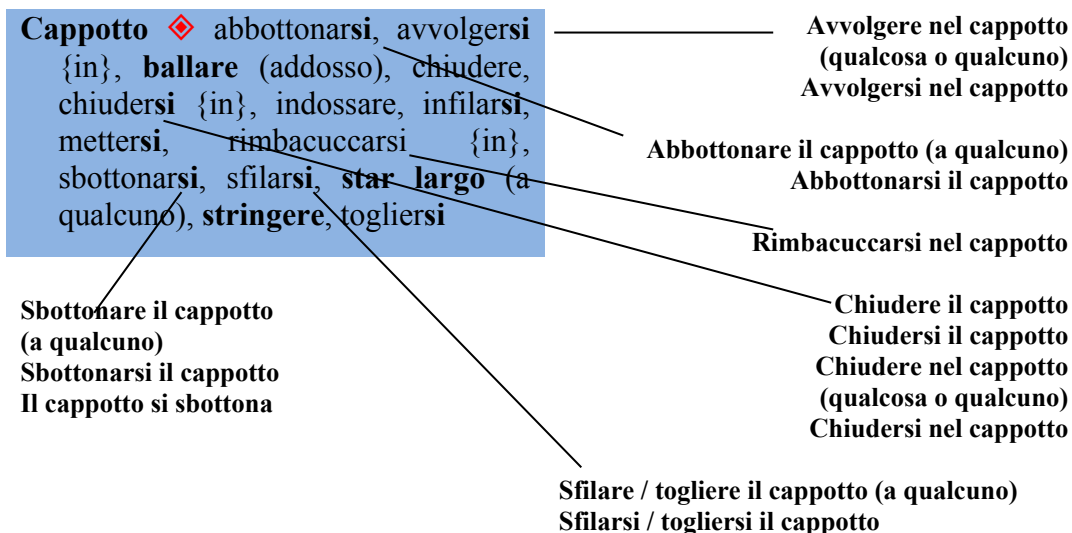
**Cappotto** ◈ abbottonar**si**, avvolger**si** {in}, **ballare** (addosso), chiudere, chiuder**si** {in}, indossare, infilar**si**, metter**si**, rimbacuccarsi {in}, sbottonar**si**, sfilar**si**, **star largo** (a qualcuno), **stringere**, toglier**si**

**Avvolgere nel cappotto (qualcosa o qualcuno)**
**Avvolgersi nel cappotto**

**Abbottonare il cappotto (a qualcuno)**
**Abbottonarsi il cappotto**

**Rimbacuccarsi nel cappotto**

**Sbottonare il cappotto (a qualcuno)**
**Sbottonarsi il cappotto**
**Il cappotto si sbottona**

**Chiudere il cappotto**
**Chiudersi il cappotto**
**Chiudere nel cappotto (qualcosa o qualcuno)**
**Chiudersi nel cappotto**

**Sfilare / togliere il cappotto (a qualcuno)**
**Sfilarsi / togliersi il cappotto**